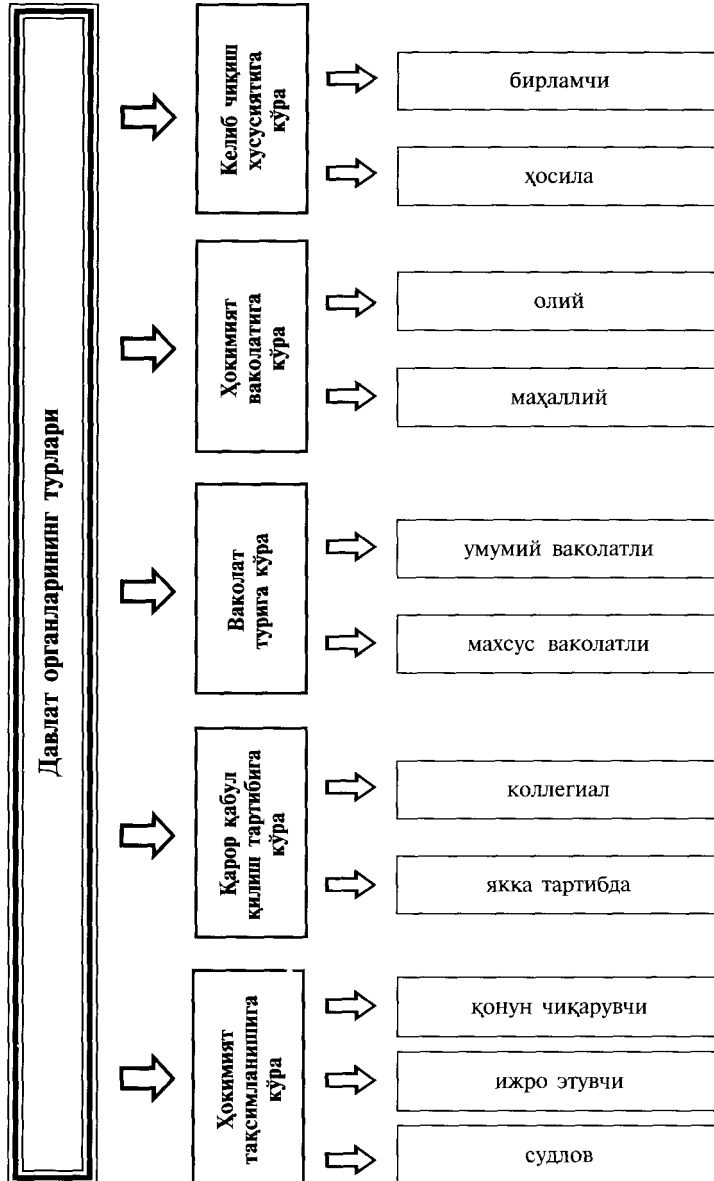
Давлат органларининг турлари

Келиб чиқиш хусусиятига кўра

бирламчи

ҳосила

Ҳокимият ваколатига кўра

олий

маҳаллий

Ваколат турига кўра

умумий ваколатли

махсус ваколатли

Қарор қабул қилиш тартибига кўра

коллегиал

якка тартибда

Ҳокимият тақсимланишига кўра

қонун чиқарувчи

ижро этувчи

судлов